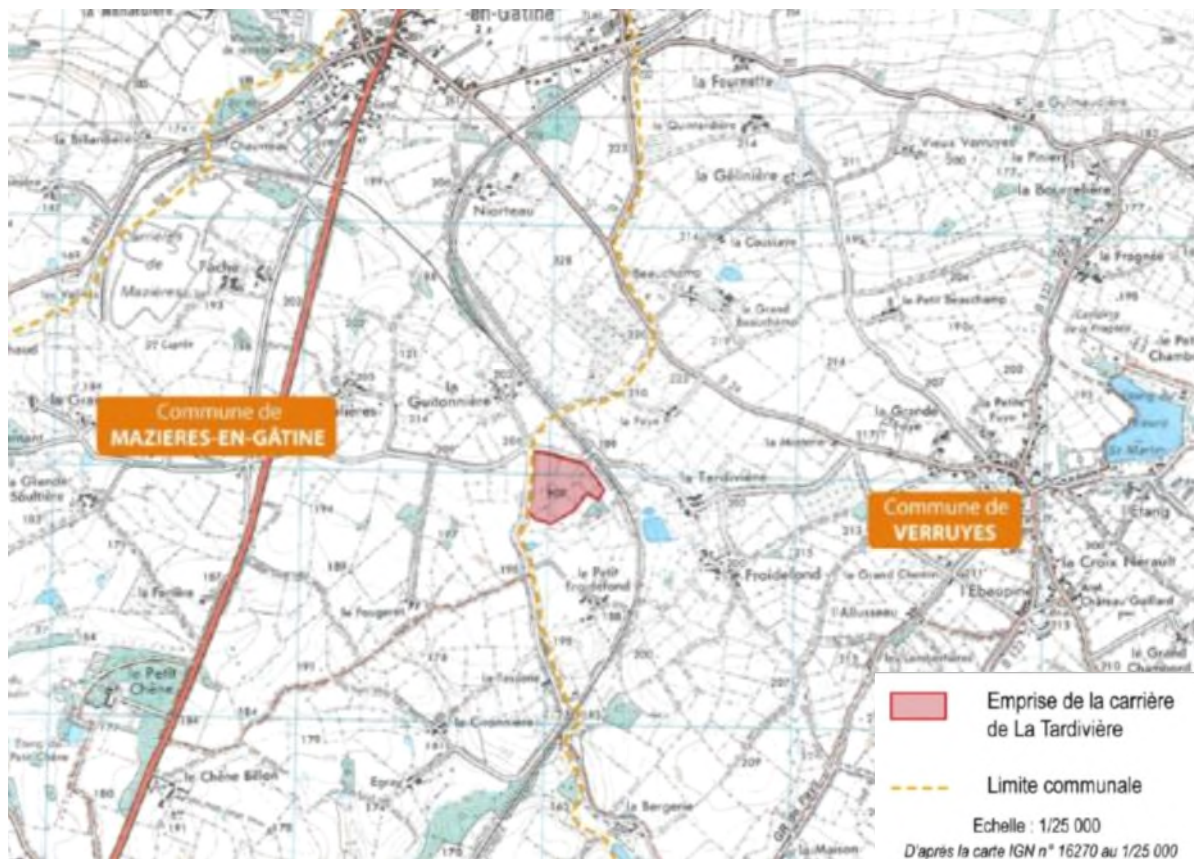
-en-Gâtine

la Fourrette

la Quintardière

la Gélinière

Niorteau

Vieux Verruyes

le Pinier

la Bourrelière

la Coussaye

Beauchamp

le Grand Beauchamp

le Petit Beauchamp

la Fragnée

Chaumes

la Brianière

Carrière de Tache

Mazières

la Guitonnière

la Faye

la Grande Faye

la Petite Faye

le Petit Chamb

Commune de
MAZIERES-EN-GÂTINE

Commune de
VERRUYES

la Tardivière

Froidefond

le Petit Froidefond

le Fougeron

la Ferlière

la Glande Soultière

l'Allusseau

l'Ebeopin

la Croix Herault

Château Gaillard

Etang

le Grand Chambord

le Petit Chêne

la Cronnière

le Chêne Billon

Epray

la Bergerie

Emprise de la carrière de La Tardivière

Limite communale

Echelle : 1/25 000

D'après la carte IGN n° 16270 au 1/25 000